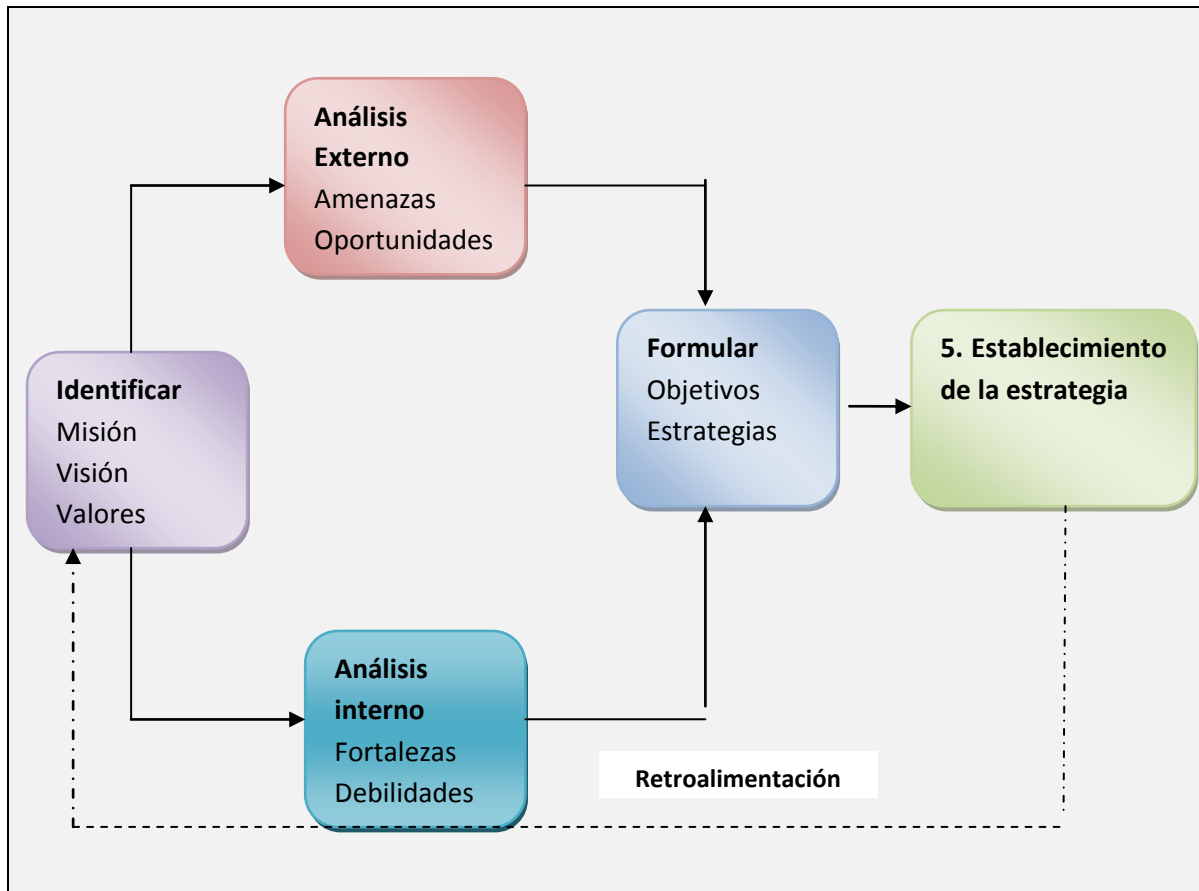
**Análisis Externo**
Amenazas
Oportunidades

**Identificar**
Misión
Visión
Valores

**Formular**
Objetivos
Estrategias

**5. Establecimiento de la estrategia**

**Análisis interno**
Fortalezas
Debilidades

**Retroalimentación**